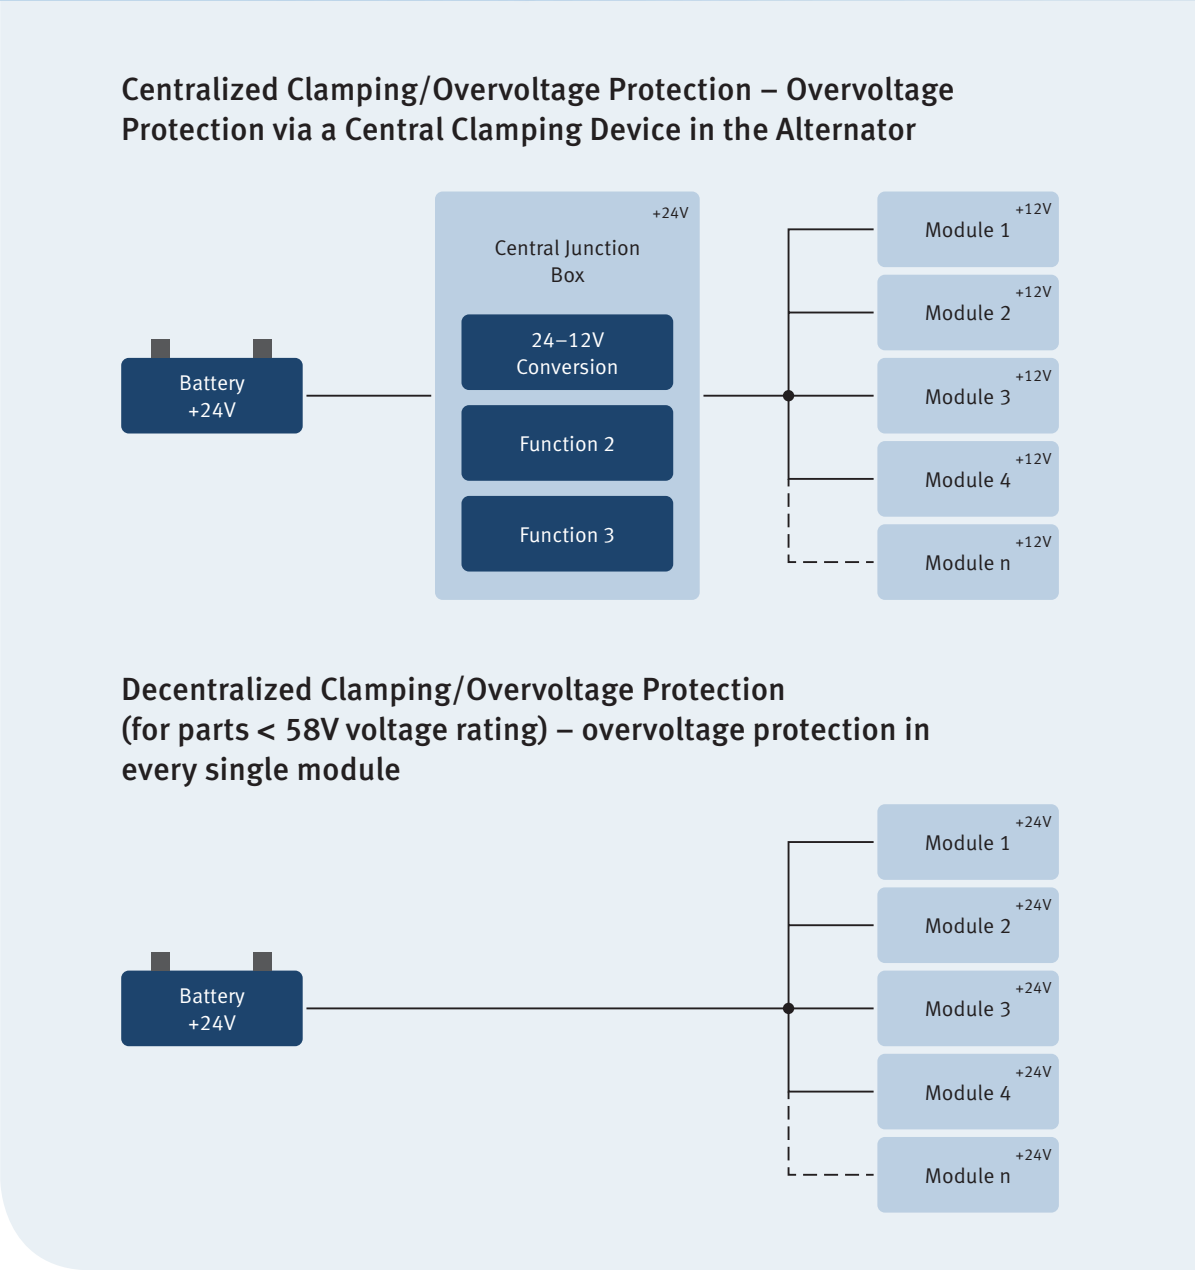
Centralized Clamping/Overvoltage Protection – Overvoltage Protection via a Central Clamping Device in the Alternator

Battery +24V

+24V

Central Junction Box

24–12V Conversion

Function 2

Function 3

+12V Module 1

+12V Module 2

+12V Module 3

+12V Module 4

+12V Module n

Decentralized Clamping/Overvoltage Protection (for parts < 58V voltage rating) – overvoltage protection in every single module

Battery +24V

+24V Module 1

+24V Module 2

+24V Module 3

+24V Module 4

+24V Module n